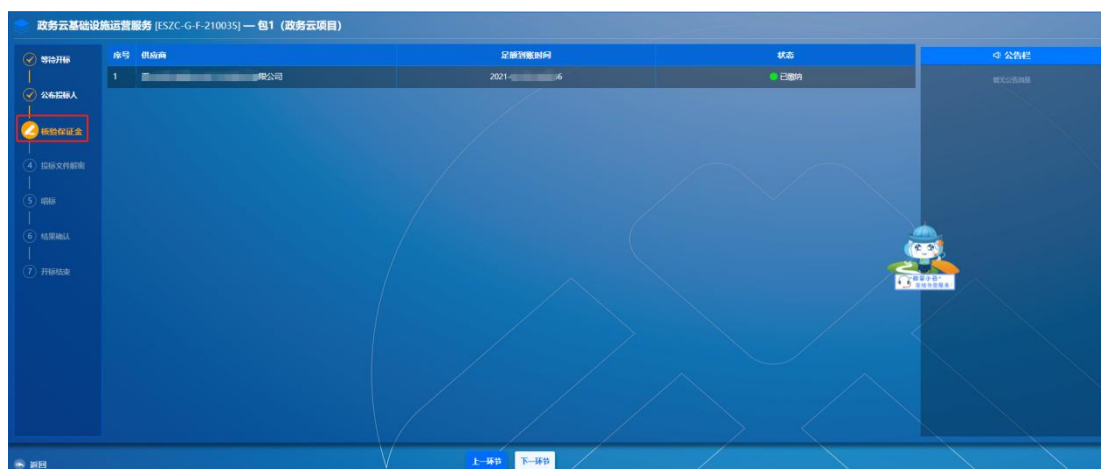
政务云基础设施运营服务 [ESZC-G-F-210035] — 包1（政务云项目）

等待开标
公布投标人
核验保证金
4 投标文件解密
5 唱标
6 结果确认
7 开标结束

| 序号 | 供应商 | 足额到账时间 | 状态 |
|---|---|---|---|
| 1 | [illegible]限公司 | 2021-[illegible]6 | 已缴纳 |

公告栏
暂无公告消息

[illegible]

返回

上一环节
下一环节